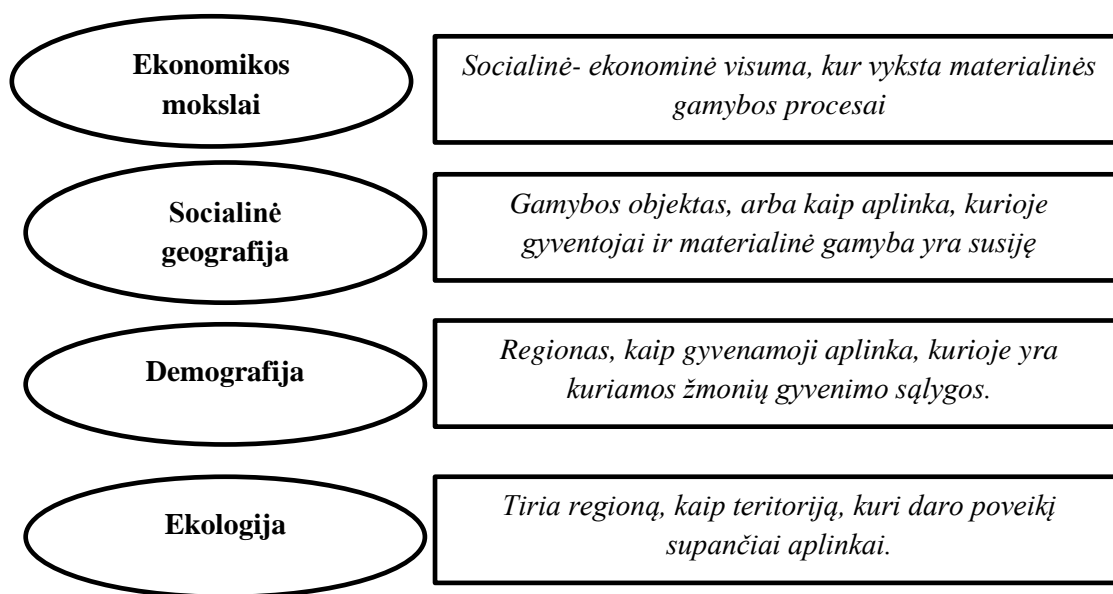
Ekonomikos mokslai

Socialinė- ekonominė visuma, kur vyksta materialinės gamybos procesai

Socialinė geografija

Gamybos objektas, arba kaip aplinka, kurioje gyventojai ir materialinė gamyba yra susiję

Demografija

Regionas, kaip gyvenamoji aplinka, kurioje yra kuriamos žmonių gyvenimo sąlygos.

Ekologija

Tiria regioną, kaip teritoriją, kuri daro poveikį supančiai aplinkai.